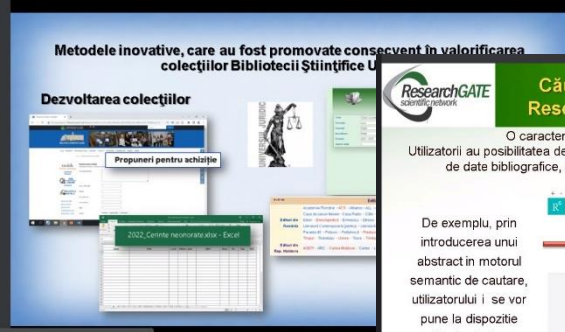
Metodele inovative, care au fost promovate consecvent în valorificarea colecţiilor Bibliotecii Ştiinţifice U

Dezvoltarea colecţiilor

Propuneri pentru achiziţie

2022_Cerinte neonorate.xlsx - Excel

UNIVERS JURIDIC

ResearchGATE scientific network

Că
Rese

O caracter
Utilizatorii au posibilitatea de
de date bibliografice,

De exemplu, prin introducerea unui abstract în motorul semantic de cautare, utilizatorului i se vor pune la dispozitie